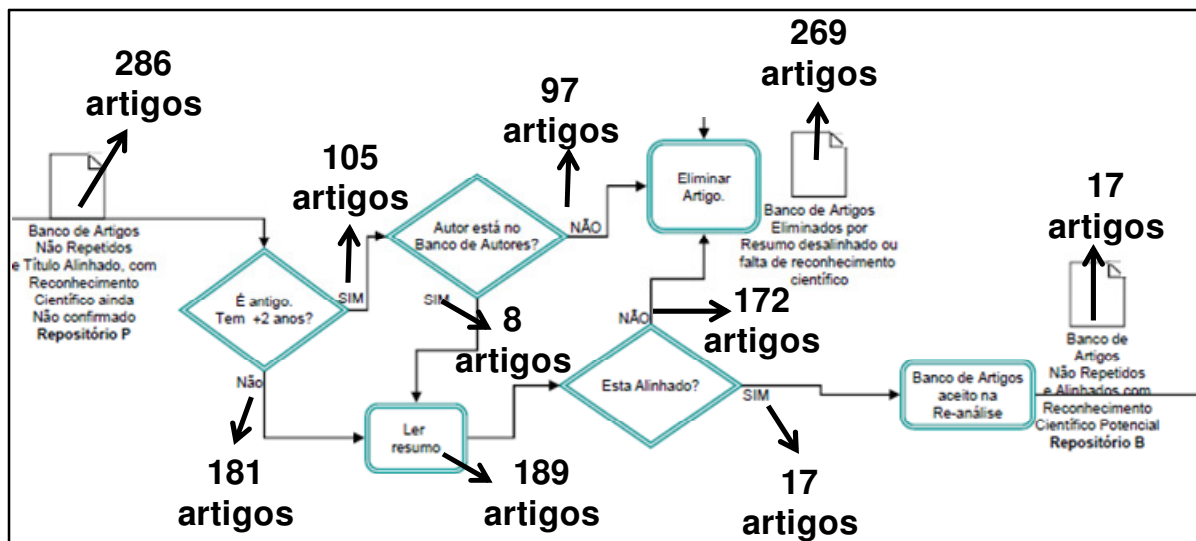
286
artigos

Banco de Artigos
Não Repetidos
e Título Alinhado, com
Reconhecimento
Científico ainda
Não confirmado
**Repositório P**

105
artigos

É antigo.
Tem +2 anos?

SIM

Não

181
artigos

Autor está no
Banco de Autores?

97
artigos

NÃO

SIM

8
artigos

Ler
resumo

189
artigos

Eliminar
Artigo.

269
artigos

Banco de Artigos
Eliminados por
Resumo desalinhado ou
falta de reconhecimento
científico

NÃO

172
artigos

Esta Alinhado?

SIM

17
artigos

Banco de Artigos
aceito na
Re-análise

17
artigos

Banco de
Artigos
Não Repetidos
e Alinhados com
Reconhecimento
Científico Potencial
**Repositório B**